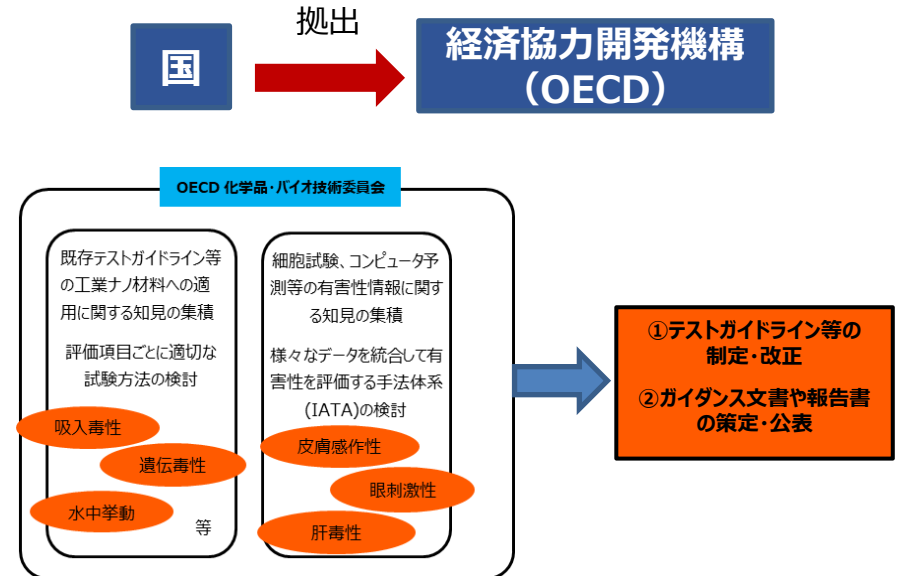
国

拠出

経済協力開発機構（OECD）

OECD 化学品・バイオ技術委員会

既存テストガイドライン等の工業ナノ材料への適用に関する知見の集積

評価項目ごとに適切な試験方法の検討

吸入毒性

遺伝毒性

水中挙動

等

細胞試験、コンピュータ予測等の有害性情報に関する知見の集積

様々なデータを統合して有害性を評価する手法体系(IATA)の検討

皮膚感作性

眼刺激性

肝毒性

①テストガイドライン等の制定・改正

②ガイダンス文書や報告書の策定・公表